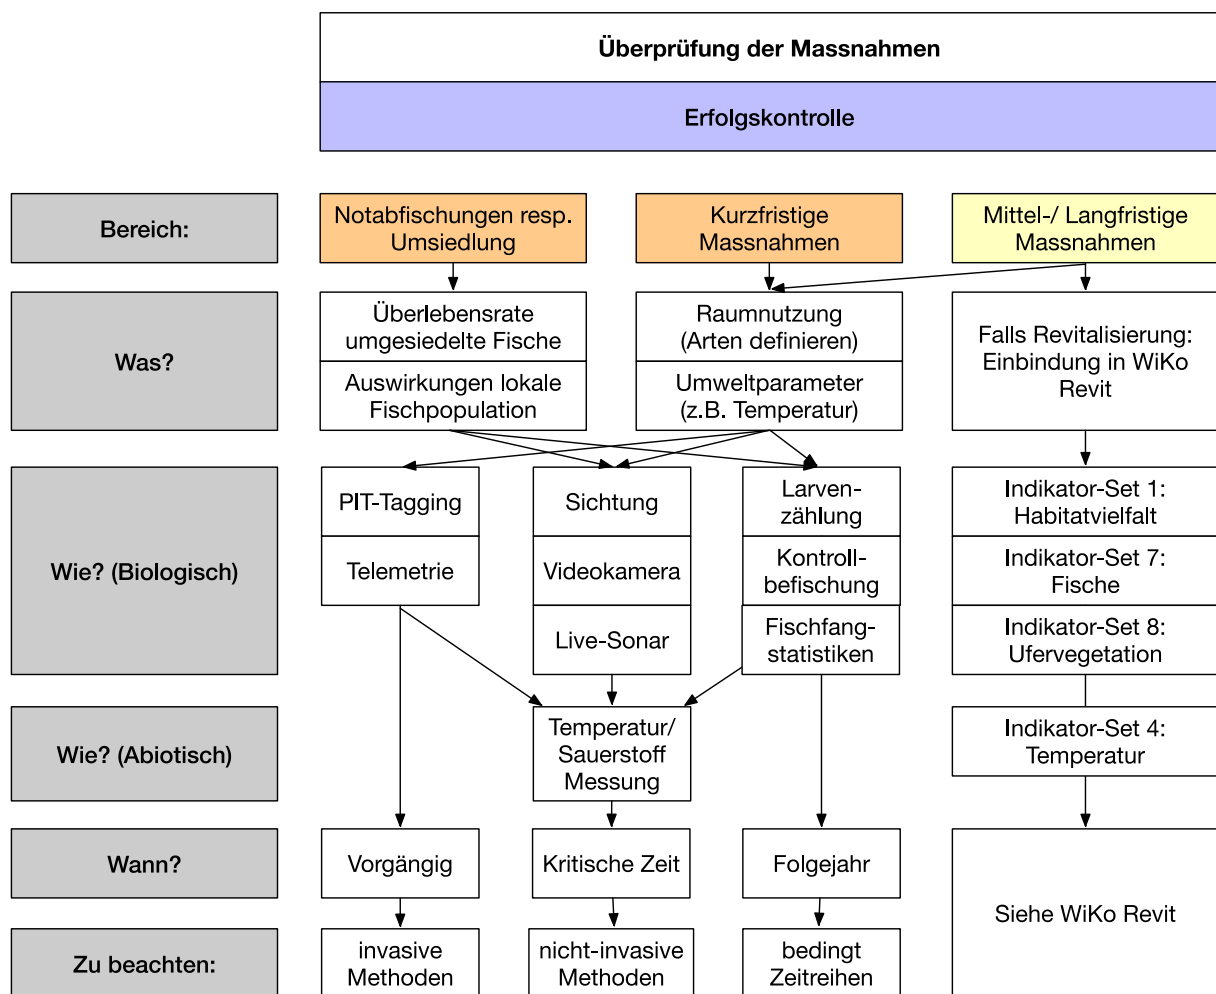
Überprüfung der Massnahmen

Erfolgskontrolle

Bereich:

Notabfischungen resp. Umsiedlung

Kurzfristige Massnahmen

Mittel-/ Langfristige Massnahmen

Was?

Überlebensrate umgesiedelte Fische

Auswirkungen lokale Fischpopulation

Raumnutzung (Arten definieren)

Umweltparameter (z.B. Temperatur)

Falls Revitalisierung: Einbindung in WiKo Revit

Wie? (Biologisch)

PIT-Tagging

Telemetrie

Sichtung

Videokamera

Live-Sonar

Larvenzählung

Kontrollbefischung

Fischfangstatistiken

Indikator-Set 1: Habitatvielfalt

Indikator-Set 7: Fische

Indikator-Set 8: Ufervegetation

Wie? (Abiotisch)

Temperatur/ Sauerstoff Messung

Indikator-Set 4: Temperatur

Wann?

Vorgängig

Kritische Zeit

Folgejahr

Siehe WiKo Revit

Zu beachten:

invasive Methoden

nicht-invasive Methoden

bedingt Zeitreihen